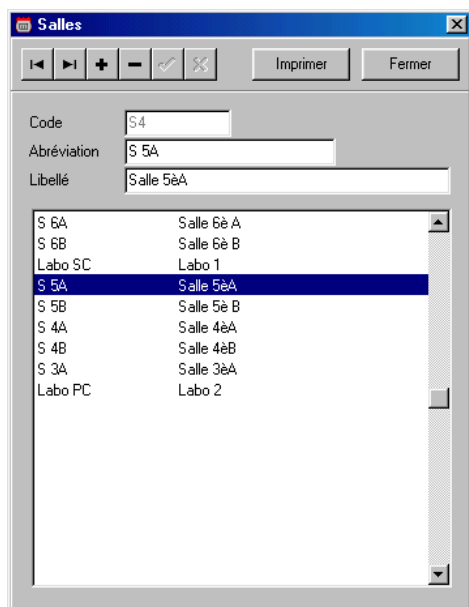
Salles

Imprimer

Fermer

Code S4

Abréviation S 5A

Libellé Salle 5èA

| | |
|---|---|
| S 6A | Salle 6è A |
| S 6B | Salle 6è B |
| Labo SC | Labo 1 |
| S 5A | Salle 5èA |
| S 5B | Salle 5è B |
| S 4A | Salle 4èA |
| S 4B | Salle 4èB |
| S 3A | Salle 3èA |
| Labo PC | Labo 2 |